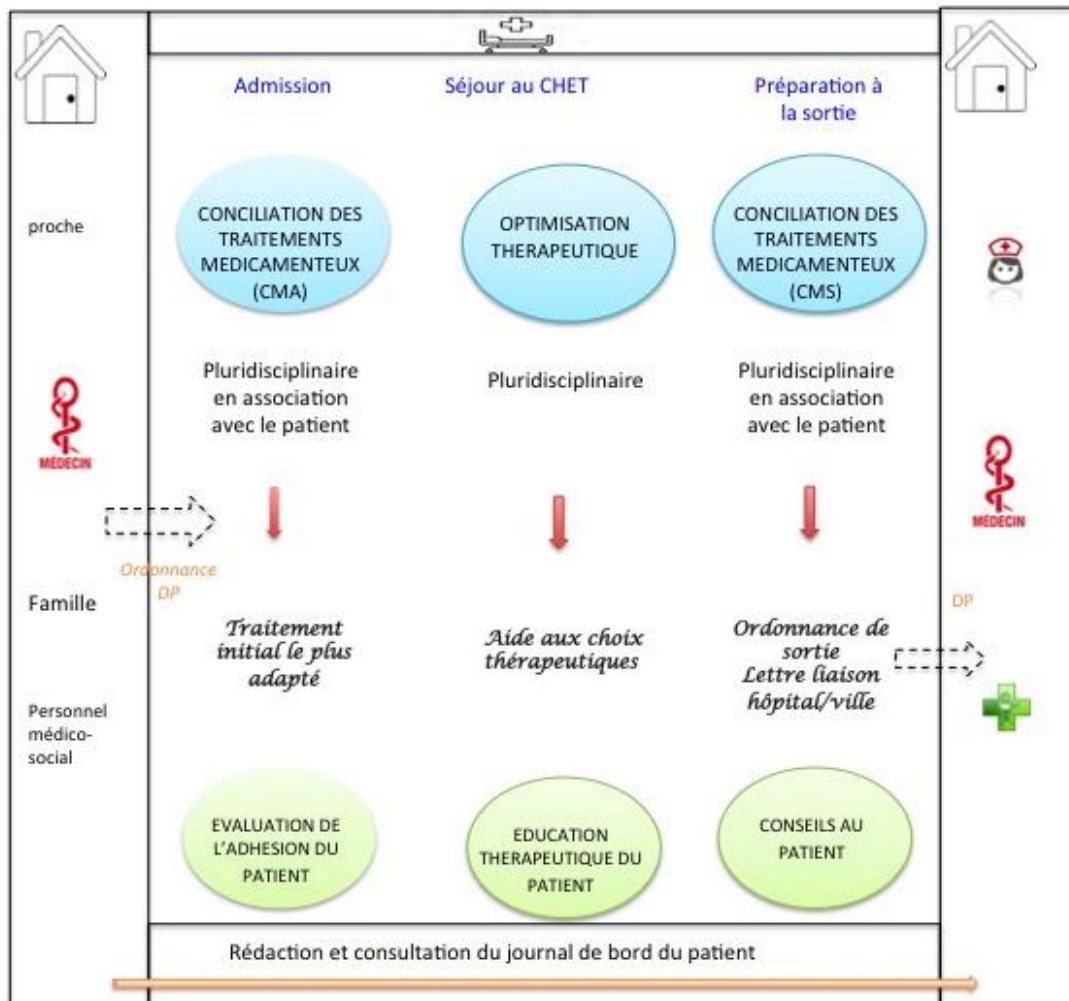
Admission

Séjour au CHET

Préparation à la sortie

proche

CONCILIATION DES TRAITEMENTS MEDICAMENTEUX (CMA)

OPTIMISATION THERAPEUTIQUE

CONCILIATION DES TRAITEMENTS MEDICAMENTEUX (CMS)

Pluridisciplinaire en association avec le patient

Pluridisciplinaire

Pluridisciplinaire en association avec le patient

MÉDECIN

MÉDECIN

Ordonnance DP

Famille

DP

Traitement initial le plus adapté

Aide aux choix thérapeutiques

Ordonnance de sortie
Lettre liaison hôpital/ville

Personnel médico-social

EVALUATION DE L'ADHESION DU PATIENT

EDUCATION THERAPEUTIQUE DU PATIENT

CONSEILS AU PATIENT

Rédaction et consultation du journal de bord du patient